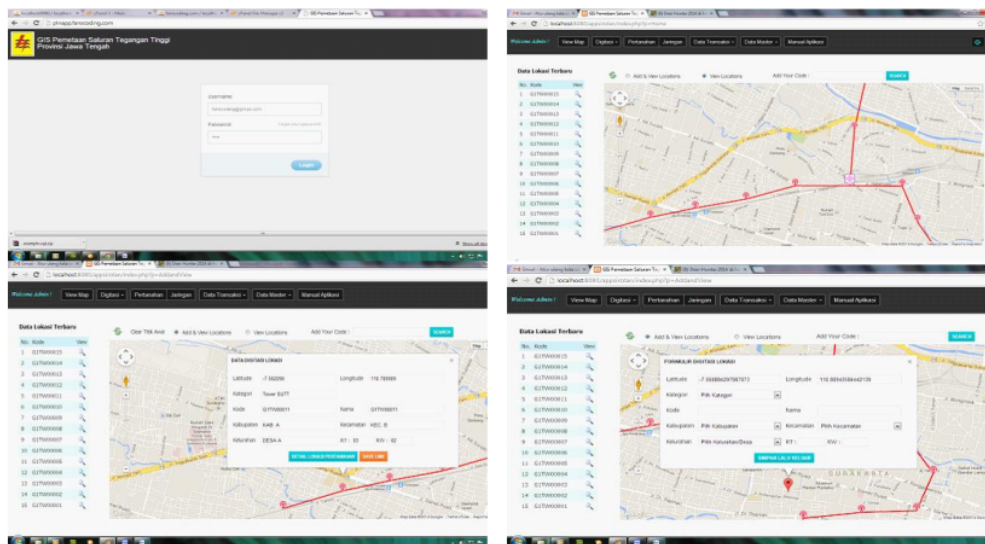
GIS Pemetaan Saluran Tegangan Tinggi
Provinsi Jawa Tengah

Username
Password
Login

Welcome Admin ! View Map Digitasi Pertanahan Jaringan Data Transaksi Data Master Manual Aplikasi

Data Lokasi Terbaru
Add & View Locations View Locations Add Your Code : SEARCH

| No. | Kode |
|---|---|
| 1 | G1TW00015 |
| 2 | G1TW00014 |
| 3 | G1TW00013 |
| 4 | G1TW00012 |
| 5 | G1TW00011 |
| 6 | G1TW00010 |
| 7 | G1TW00009 |
| 8 | G1TW00008 |
| 9 | G1TW00007 |
| 10 | G1TW00006 |
| 11 | G1TW00005 |
| 12 | G1TW00004 |
| 13 | G1TW00003 |
| 14 | G1TW00002 |
| 15 | G1TW00001 |

Welcome Admin ! View Map Digitasi Pertanahan Jaringan Data Transaksi Data Master Manual Aplikasi

Data Lokasi Terbaru
Clear Titik Awal Add & View Locations View Locations Add Your Code : SEARCH

No. Kode View

DATA DIGITASI LOKASI
Lattitude -7.562090 Longitude 110.789989
Kategori Tower SUTT
Kode G1TW00011 Nama G1TW00011
Kabupaten KAB. A Kecamatan KEC. B
Kelurahan DESA A RT : 03 RW : 02
DETAIL LOKASI PERTANAHAN SAVE LINK

Welcome Admin ! View Map Digitasi Pertanahan Jaringan Data Transaksi Data Master Manual Aplikasi

Data Lokasi Terbaru
Add & View Locations View Locations Add Your Code : SEARCH

No. Kode View

FORMULIR DIGITASI LOKASI
Latitude -7.5688x297567673 Longitude 110.8894358442139
Kategori Pilih Kategori
Kode Nama
Kabupaten Pilih Kabupaten Kecamatan Pilih Kecamatan
Kelurahan Pilih Kelurahan/Desa RT : RW :
SIMPAN LALU KELUAR

SURAKARTA